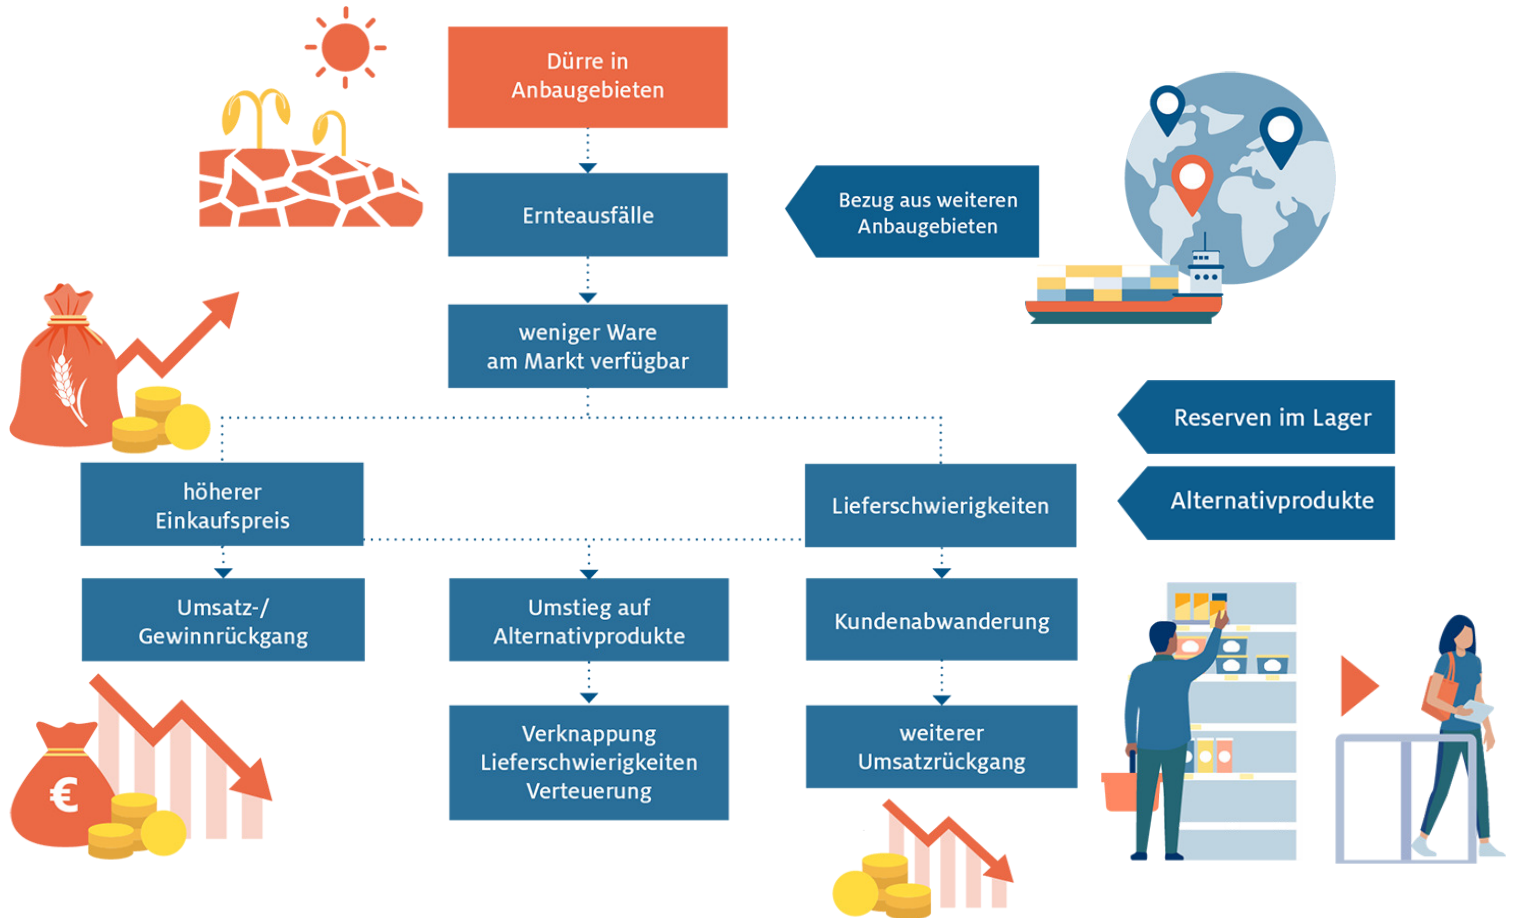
Dürre in Anbaugebieten

Ernteausfälle

weniger Ware am Markt verfügbar

Bezug aus weiteren Anbaugebieten

Reserven im Lager

Alternativprodukte

höherer Einkaufspreis

Lieferschwierigkeiten

Umsatz-/ Gewinnrückgang

Umstieg auf Alternativprodukte

Kundenabwanderung

Verknappung Lieferschwierigkeiten Verteuerung

weiterer Umsatzrückgang

€